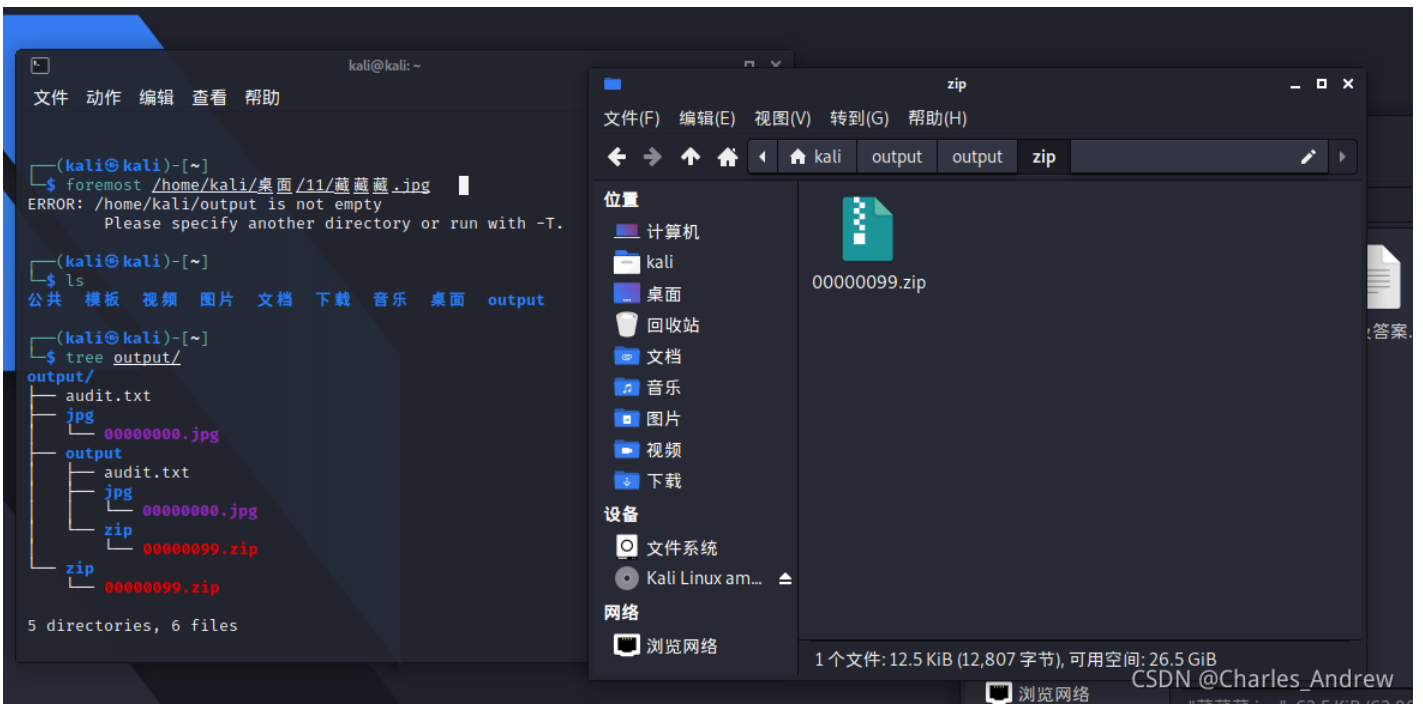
kali@kali: ~

文件 动作 编辑 查看 帮助

┌──(kali㉿kali)-[~]
└─$ foremost /home/kali/桌面/11/藏藏藏.jpg
ERROR: /home/kali/output is not empty
Please specify another directory or run with -T.

┌──(kali㉿kali)-[~]
└─$ ls
公共 模板 视频 图片 文档 下载 音乐 桌面 output

┌──(kali㉿kali)-[~]
└─$ tree output/
output/
├── audit.txt
├── jpg
│ └── 00000000.jpg
├── output
│ ├── audit.txt
│ ├── jpg
│ │ └── 00000000.jpg
│ └── zip
│ └── 00000099.zip
└── zip
└── 00000099.zip

5 directories, 6 files

zip

文件(F) 编辑(E) 视图(V) 转到(G) 帮助(H)

kali output output zip

位置
计算机
kali
桌面
回收站
文档
音乐
图片
视频
下载
设备
文件系统
Kali Linux am...
网络
浏览网络

00000099.zip

1 个文件: 12.5 KiB (12,807 字节), 可用空间: 26.5 GiB

答案.

浏览网络

CSDN @Charles_Andrew